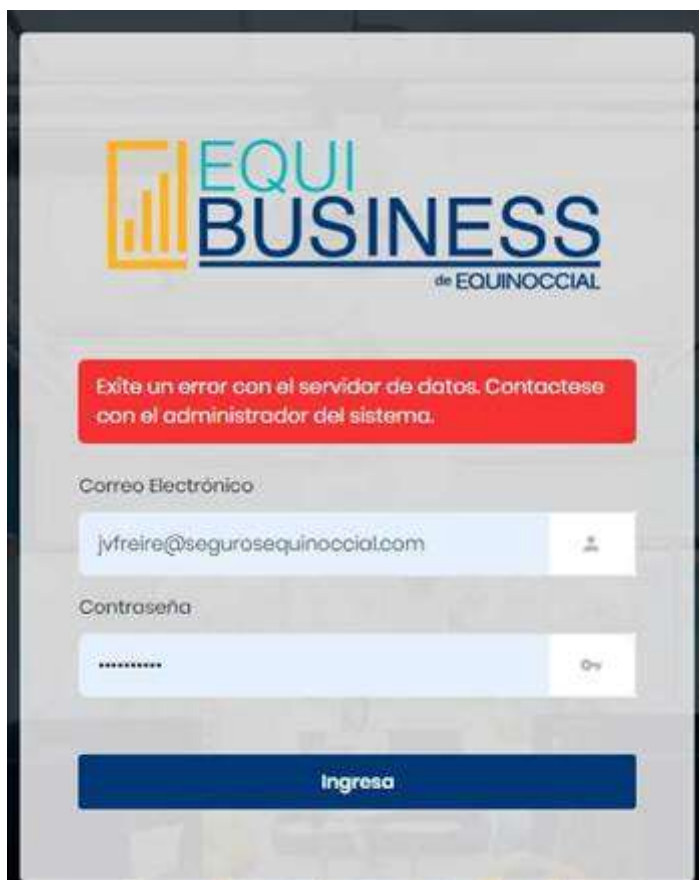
EQUI
BUSINESS
de EQUINOCCIAL

Exite un error con el servidor de datos. Contactese con el administrador del sistema.

Correo Electrónico

jvfreire@segurosequinoccial.com

Contraseña

...........

Ingresa